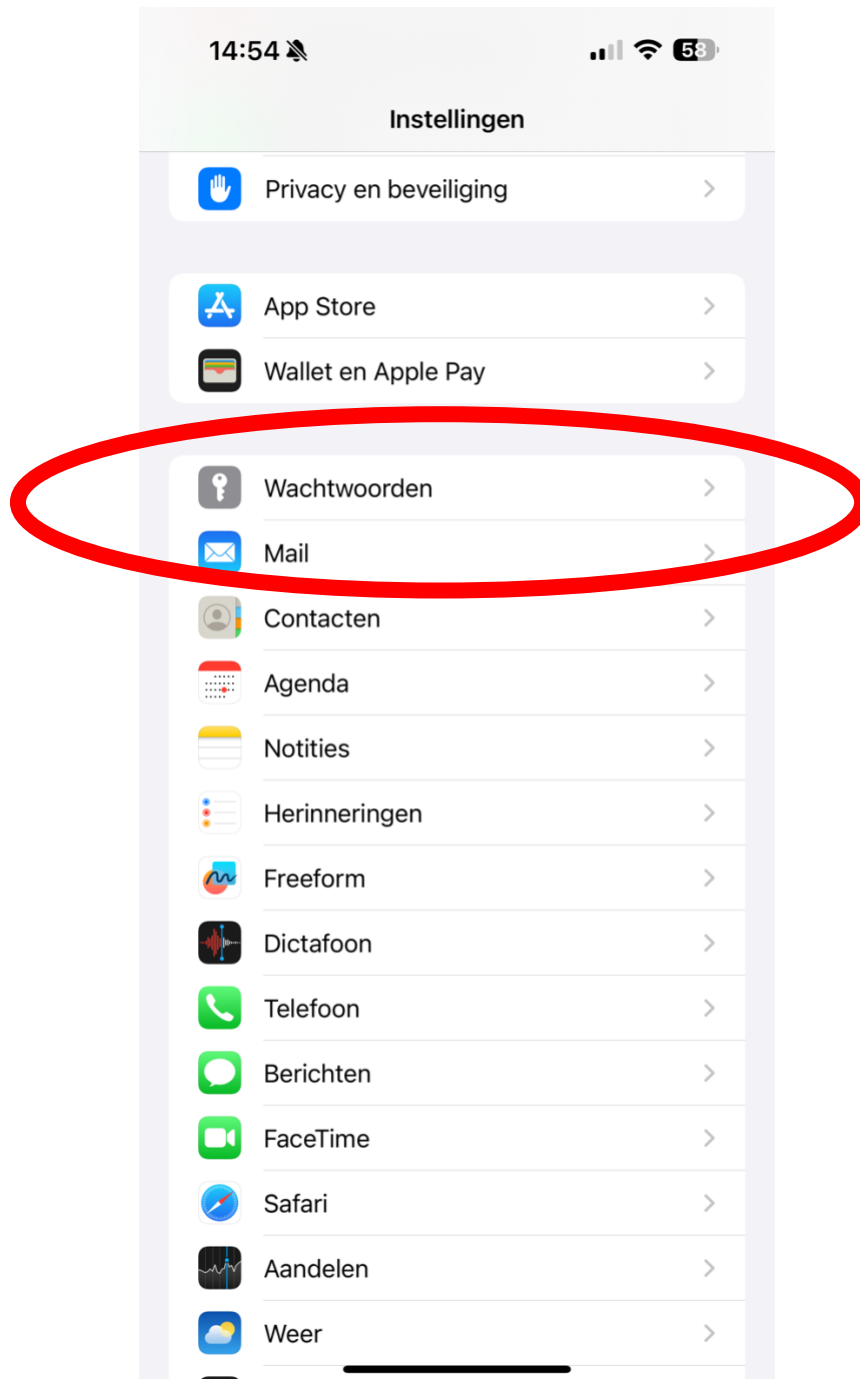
14:54

58

Instellingen

Privacy en beveiliging

App Store

Wallet en Apple Pay

Wachtwoorden

Mail

Contacten

Agenda

Notities

Herinneringen

Freeform

Dictafoon

Telefoon

Berichten

FaceTime

Safari

Aandelen

Weer